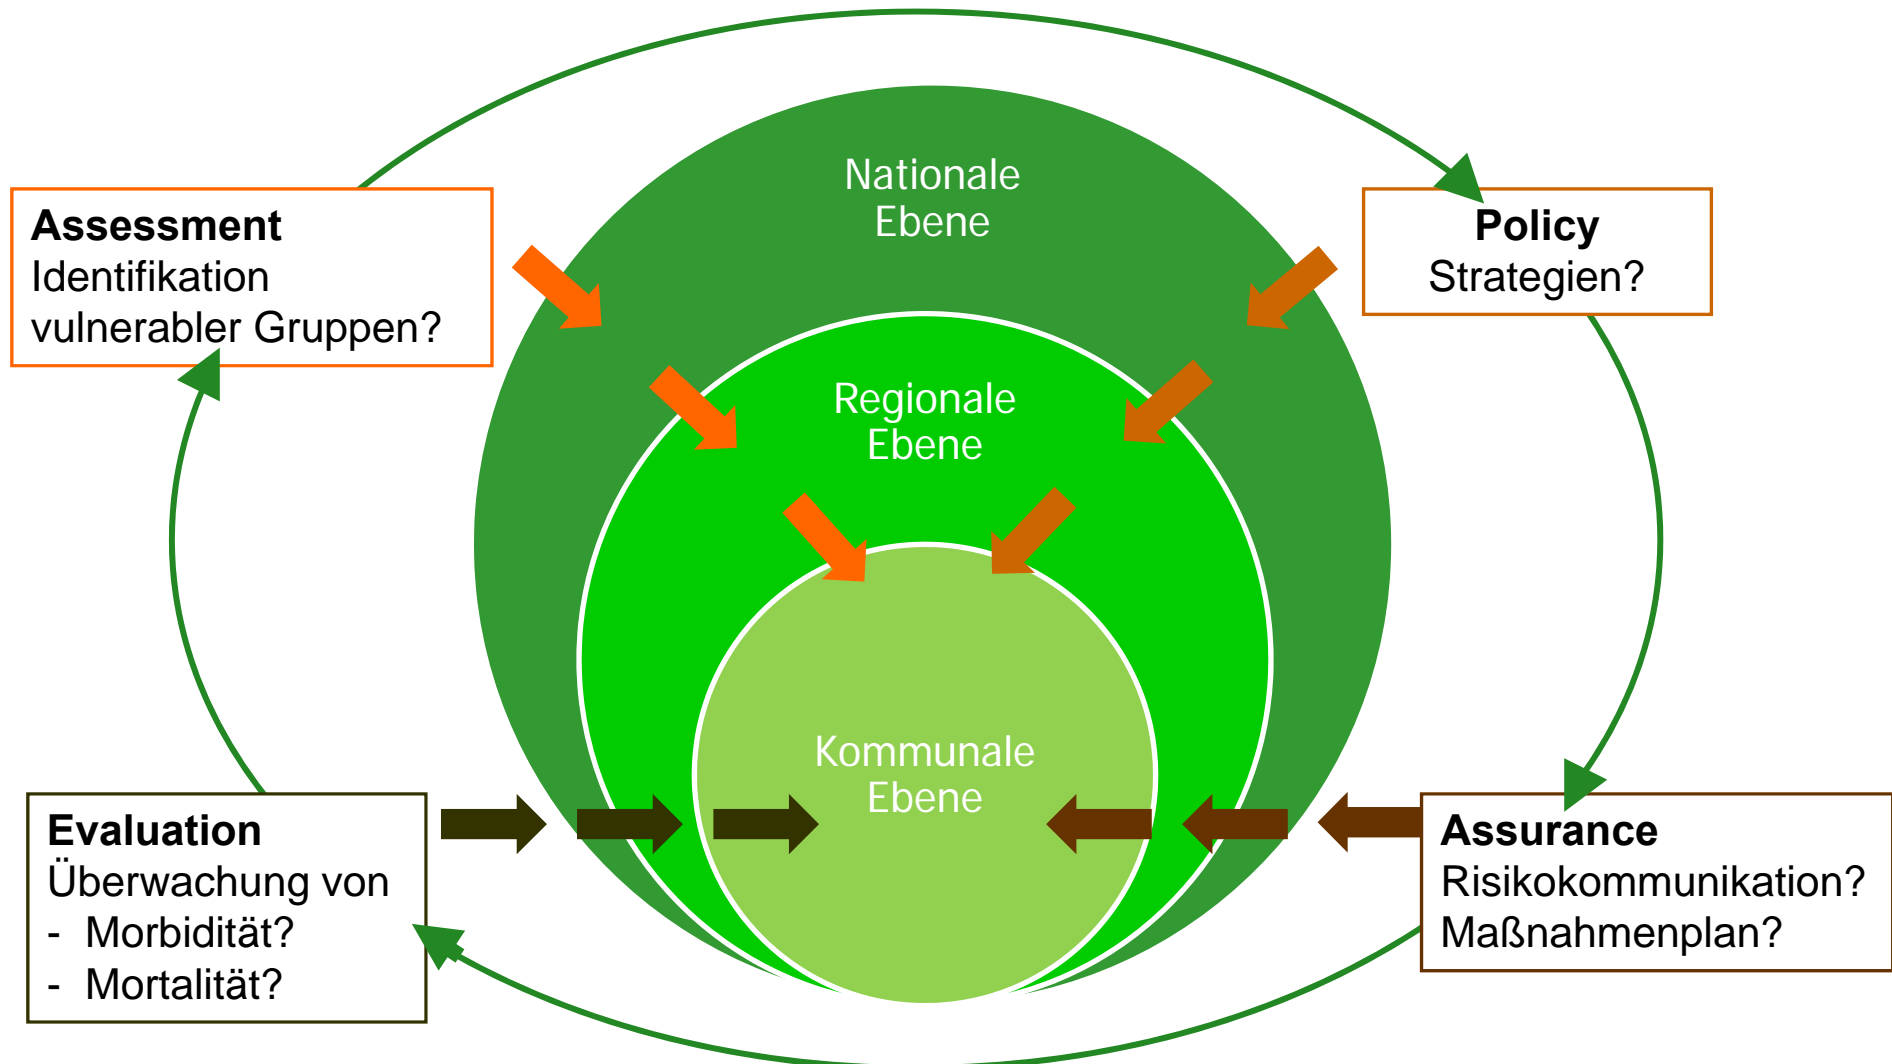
**Assessment**
Identifikation vulnerabler Gruppen?

Nationale Ebene

**Policy**
Strategien?

Regionale Ebene

Kommunale Ebene

**Evaluation**
Überwachung von
- Morbidität?
- Mortalität?

**Assurance**
Risikokommunikation?
Maßnahmenplan?